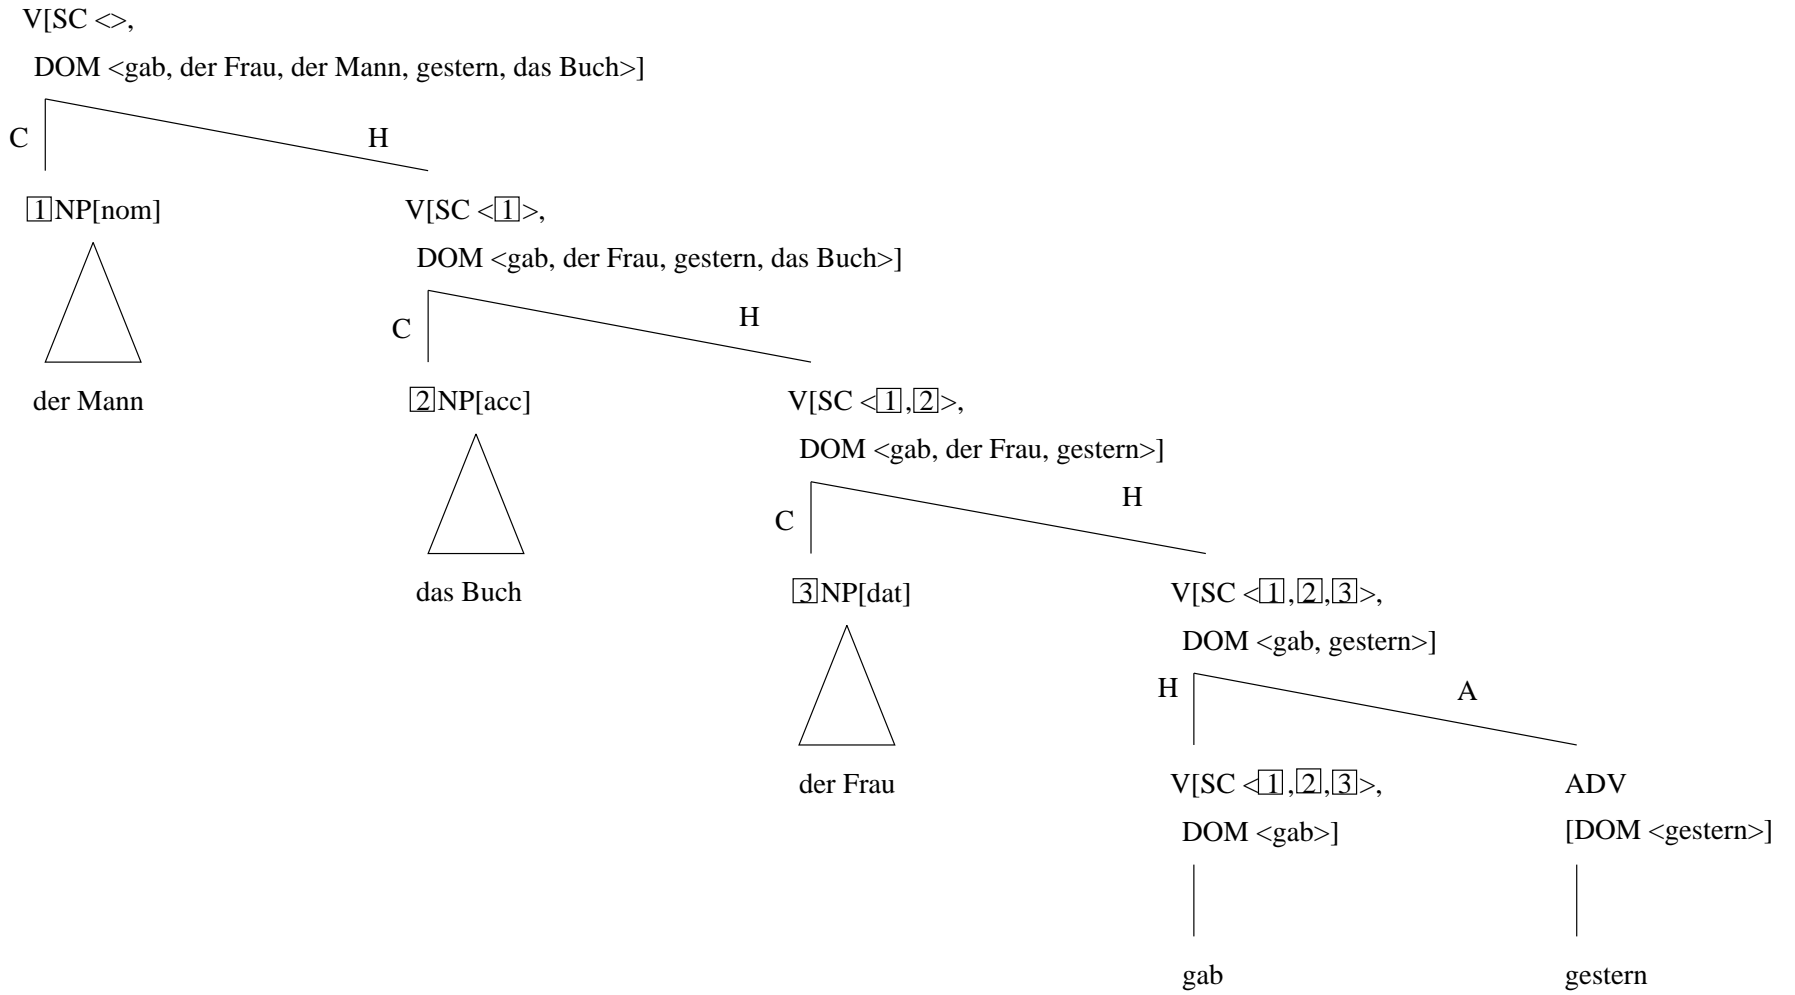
V[SC <>,
DOM <gab, der Frau, der Mann, gestern, das Buch>]

C

H

$\boxed{1}$NP[nom]

der Mann

V[SC <$\boxed{1}$>,
DOM <gab, der Frau, gestern, das Buch>]

C

H

$\boxed{2}$NP[acc]

das Buch

V[SC <$\boxed{1}$,$\boxed{2}$>,
DOM <gab, der Frau, gestern>]

C

H

$\boxed{3}$NP[dat]

der Frau

V[SC <$\boxed{1}$,$\boxed{2}$,$\boxed{3}$>,
DOM <gab, gestern>]

H

A

V[SC <$\boxed{1}$,$\boxed{2}$,$\boxed{3}$>,
DOM <gab>]

gab

ADV
[DOM <gestern>]

gestern